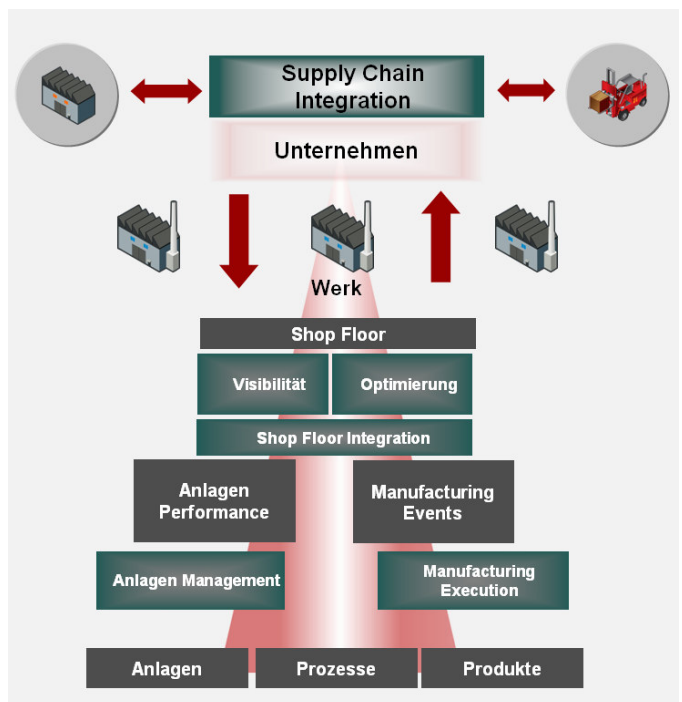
Supply Chain Integration

Unternehmen

Werk

Shop Floor

Visibilität

Optimierung

Shop Floor Integration

Anlagen Performance

Manufacturing Events

Anlagen Management

Manufacturing Execution

Anlagen

Prozesse

Produkte